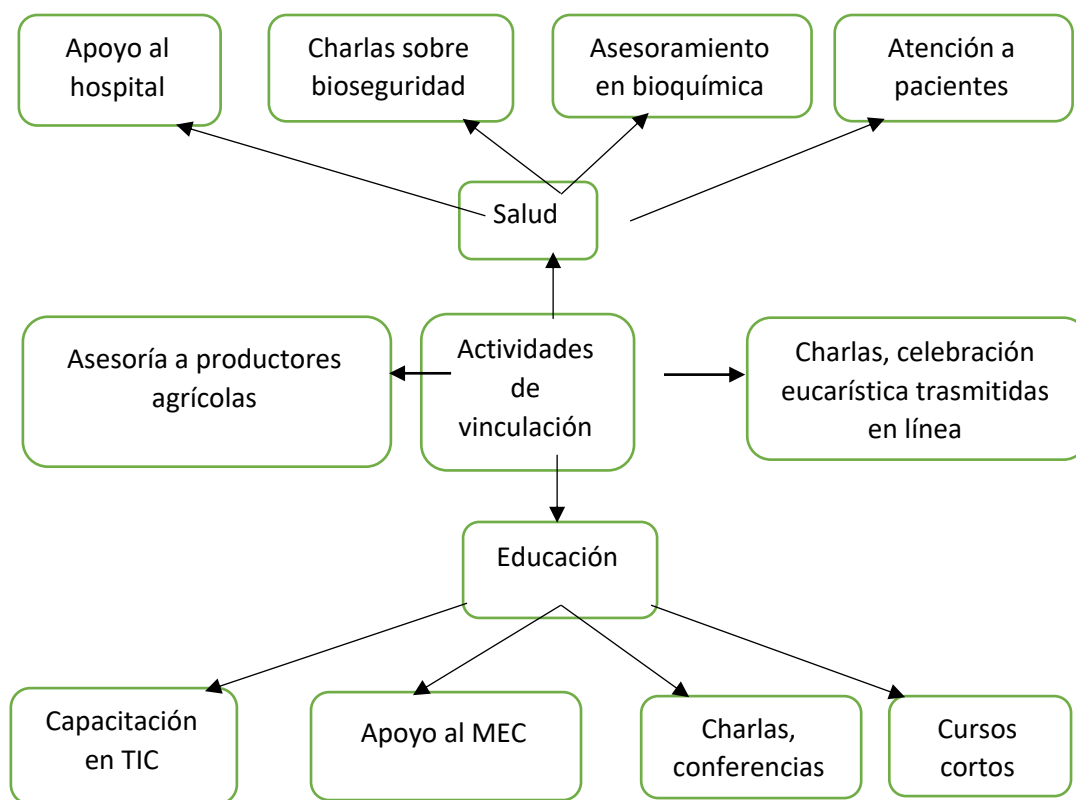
Apoyo al hospital

Charlas sobre bioseguridad

Asesoramiento en bioquímica

Atención a pacientes

Salud

Asesoría a productores agrícolas

Actividades de vinculación

Charlas, celebración eucarística trasmitidas en línea

Educación

Capacitación en TIC

Apoyo al MEC

Charlas, conferencias

Cursos cortos